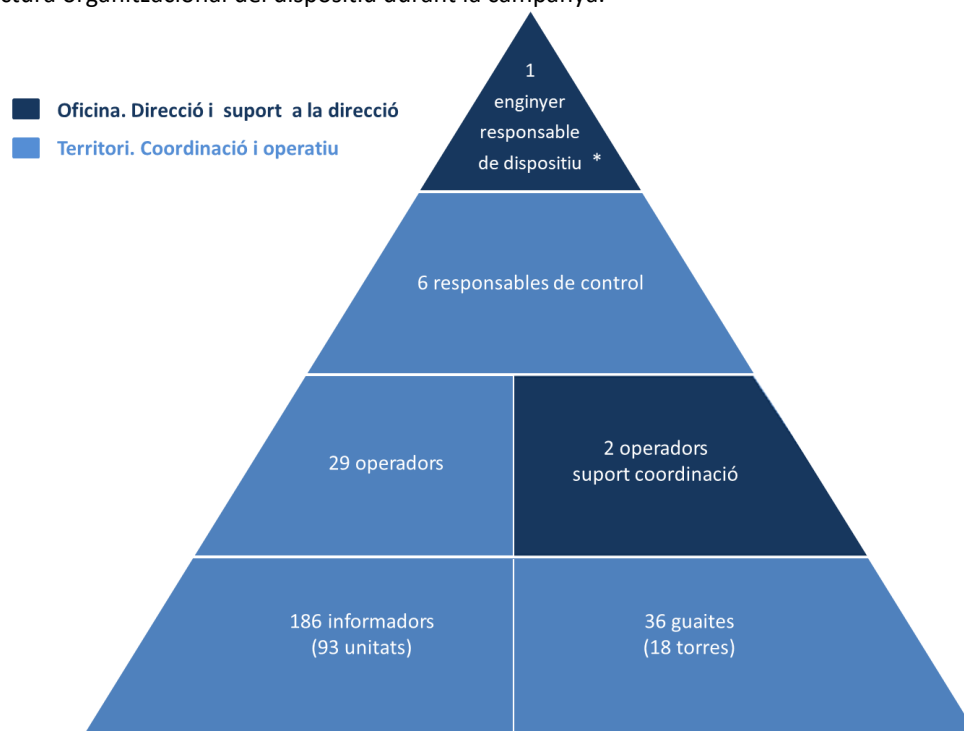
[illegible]ctura organitzacional del dispositiu durant la campanya.

Oficina. Direcció i suport a la direcció
Territori. Coordinació i operatiu

1 enginyer responsable de dispositiu *

6 responsables de control

29 operadors

2 operadors suport coordinació

186 informadors (93 unitats)

36 guaites (18 torres)